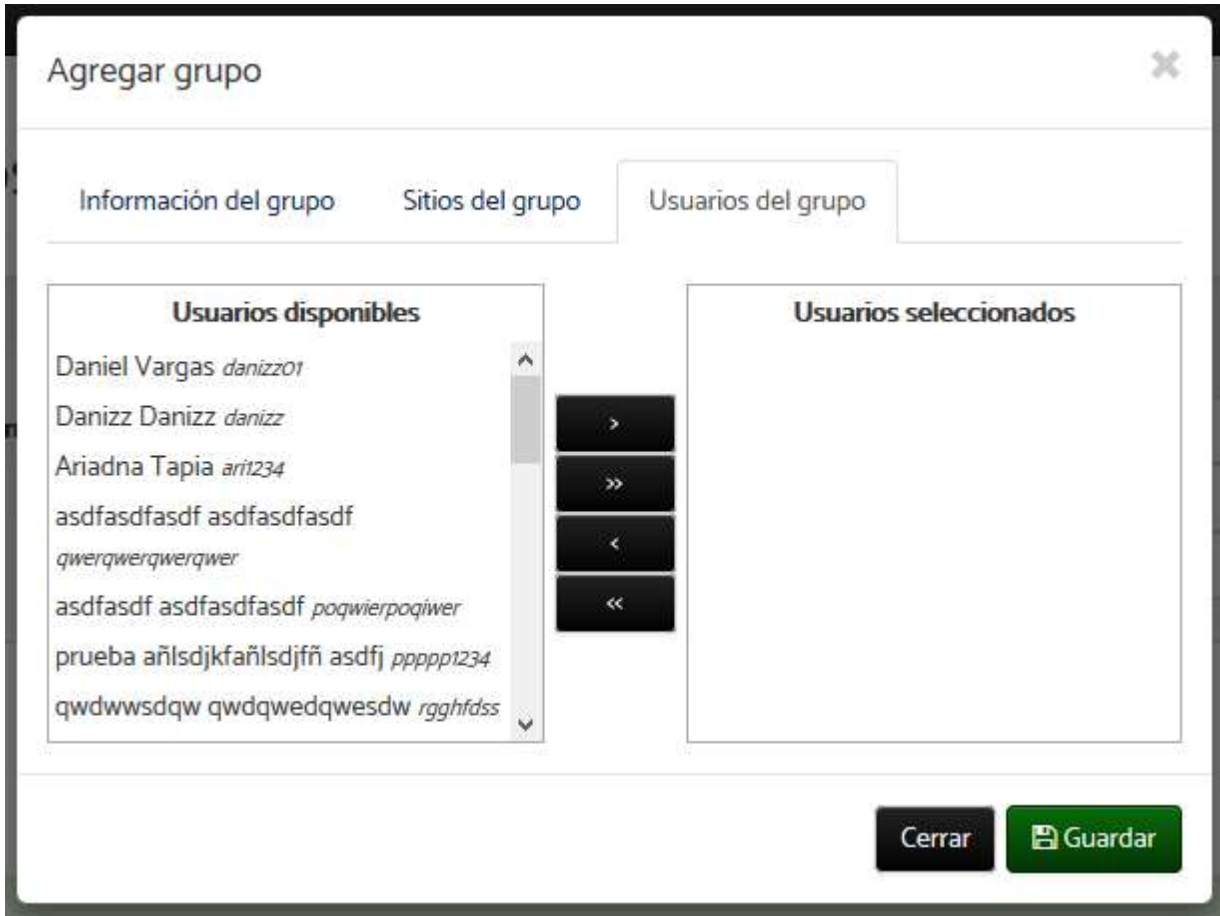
Agregar grupo

×

Información del grupo

Sitios del grupo

Usuarios del grupo

Usuarios disponibles

Daniel Vargas *danizz01*

Danizz Danizz *danizz*

Ariadna Tapia *ari1234*

asdfasdfasdf asdfasdfasdf *qwerqwerqwerqwer*

asdfasdf asdfasdfasdf *poqwierpoqiwer*

prueba añlsdjkfañlsdjfñ asdfj *ppppp1234*

qwdwwsdqw qwdqwedqwesdw *rgghfdss*

›

»

‹

«

Usuarios seleccionados

Cerrar

Guardar